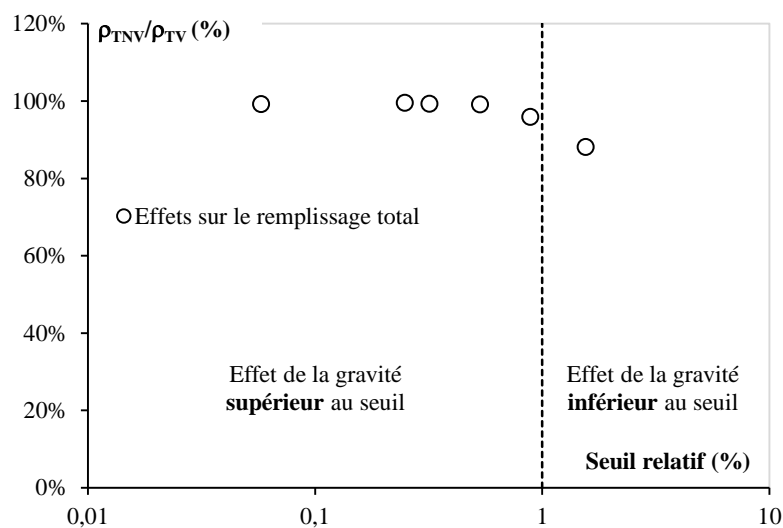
$\rho_{TNV}/\rho_{TV}$ (%)

120%
100%
80%
60%
40%
20%
0%

Effets sur le remplissage total

Effet de la gravité **supérieur** au seuil

Effet de la gravité **inférieur** au seuil

**Seuil relatif (%)**

0,01
0,1
1
10